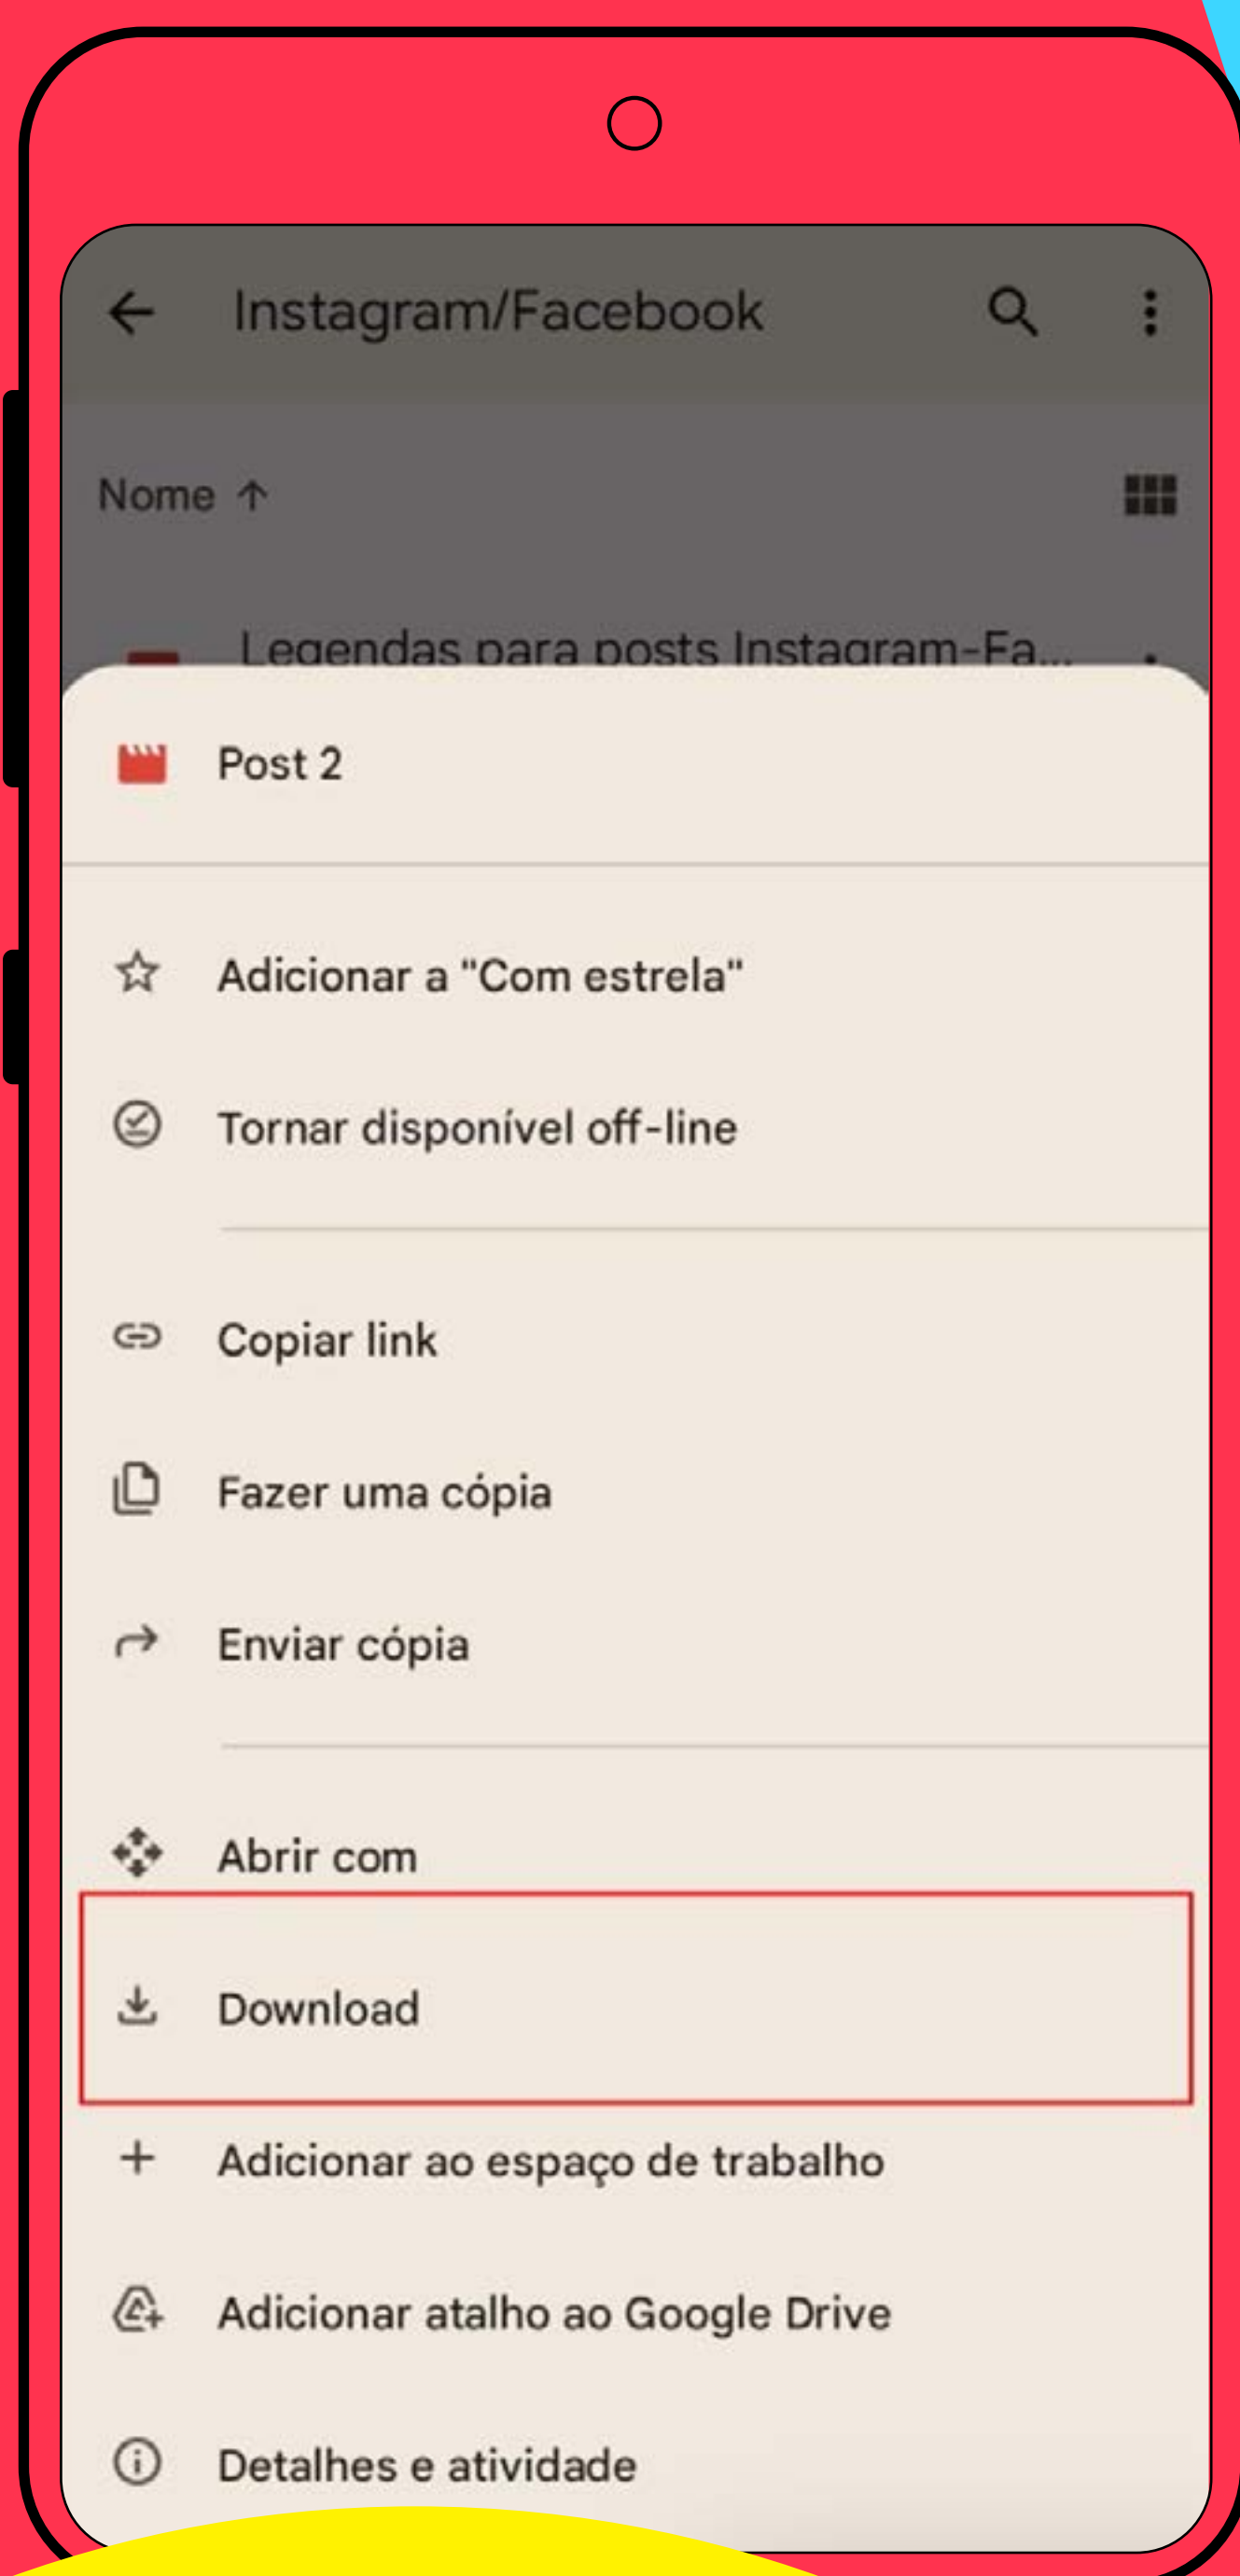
Instagram/Facebook

Nome ↑

Legendas para posts Instagram-Fa...

Post 2

Adicionar a "Com estrela"

Tornar disponível off-line

Copiar link

Fazer uma cópia

Enviar cópia

Abrir com

Download

Adicionar ao espaço de trabalho

Adicionar atalho ao Google Drive

Detalhes e atividade